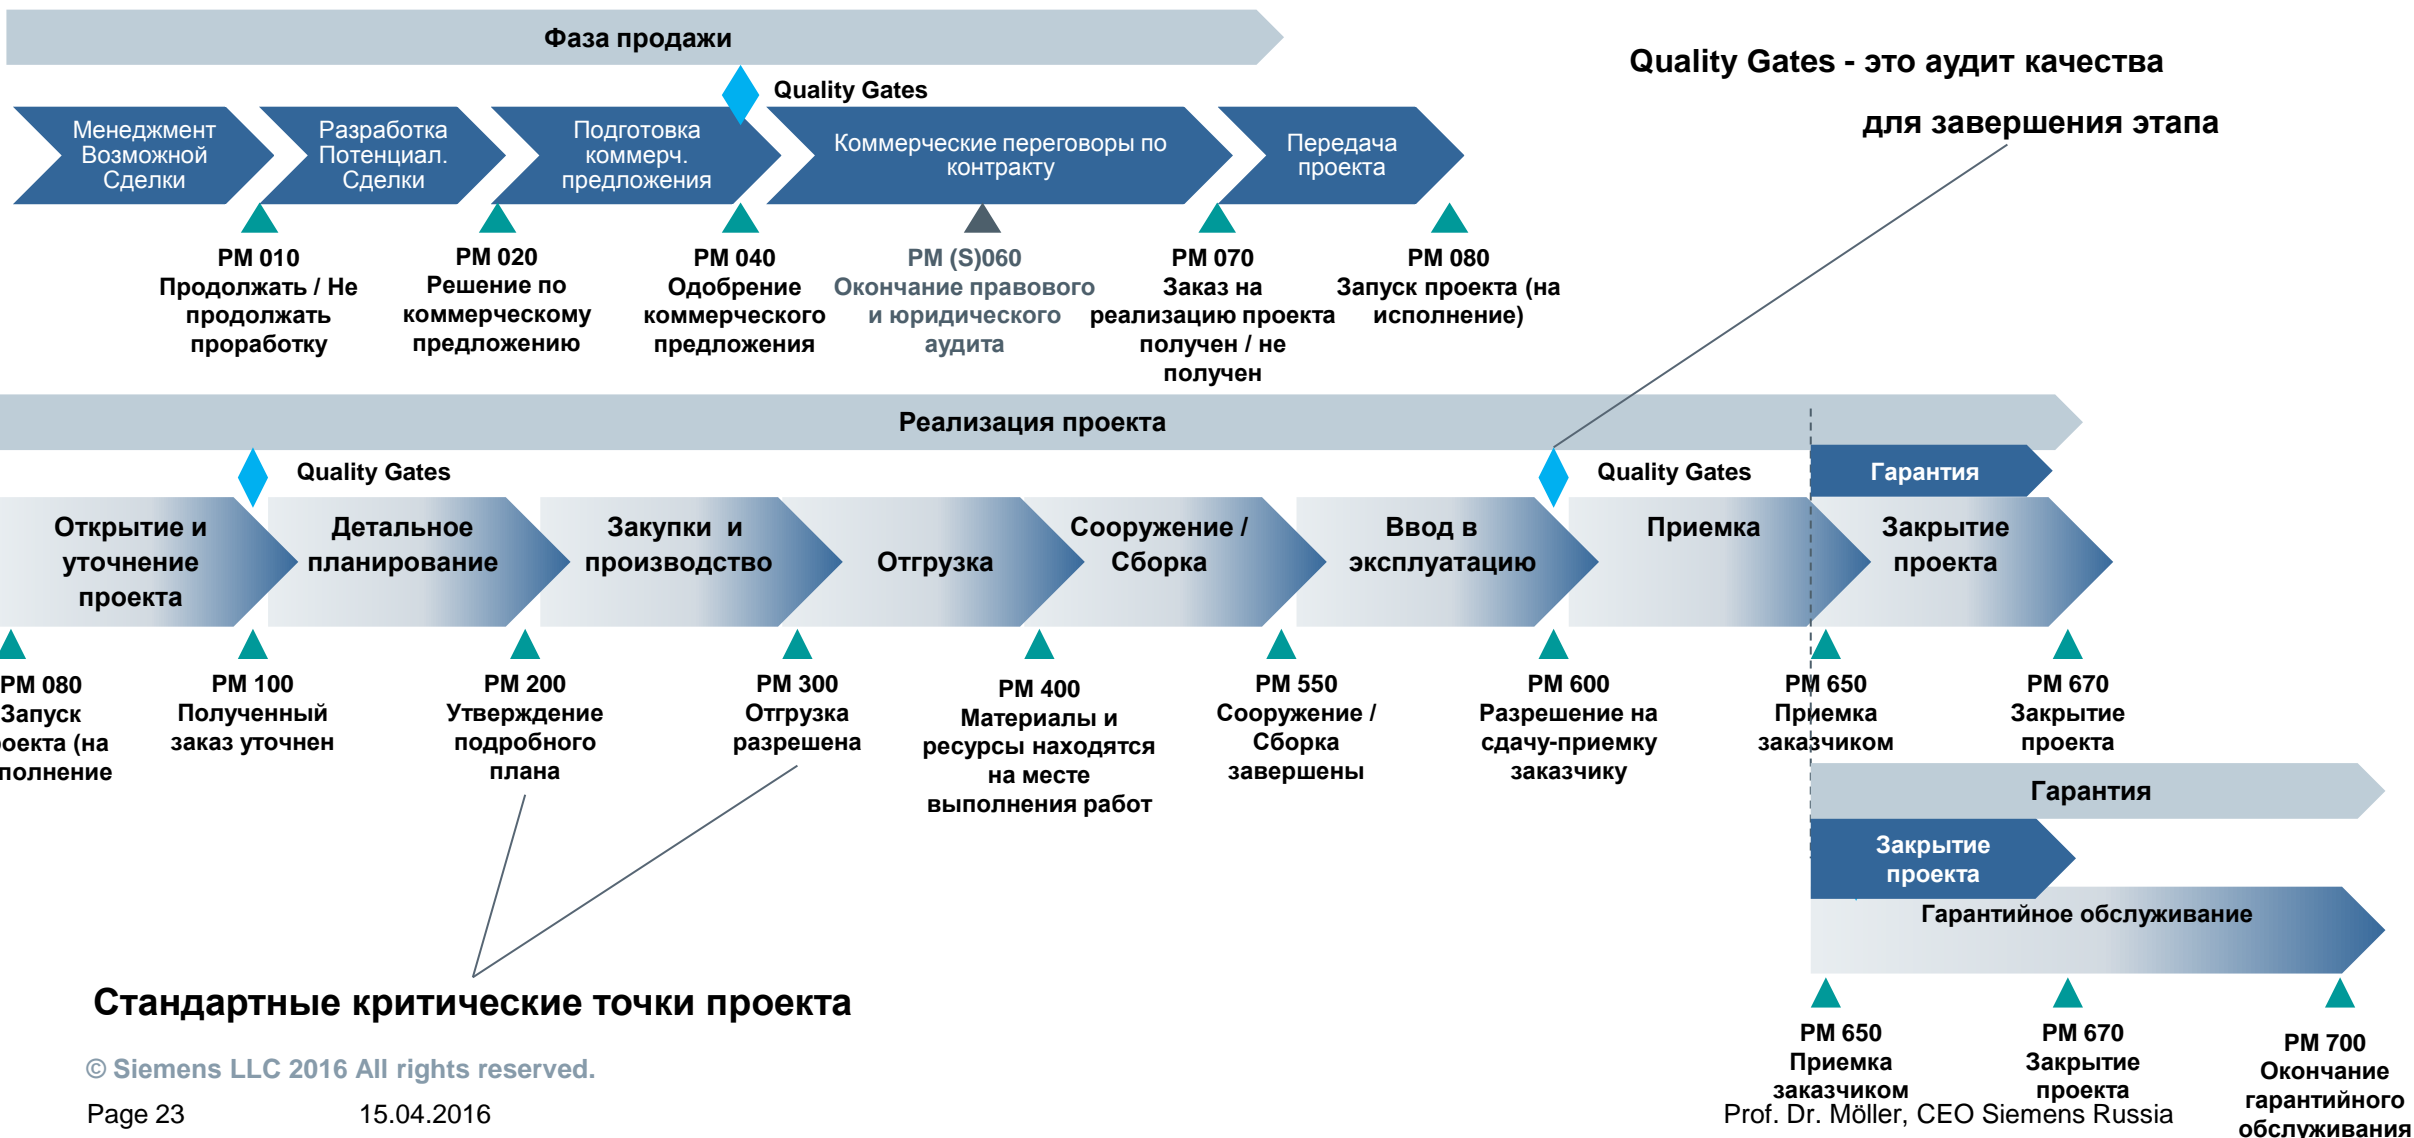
Фаза продажи

Quality Gates - это аудит качества для завершения этапа

Quality Gates

Менеджмент Возможной Сделки

Разработка Потенциал. Сделки

Подготовка коммерч. предложения

Коммерческие переговоры по контракту

Передача проекта

PM 010 Продолжать / Не продолжать проработку

PM 020 Решение по коммерческому предложению

PM 040 Одобрение коммерческого предложения

PM (S)060 Окончание правового и юридического аудита

PM 070 Заказ на реализацию проекта получен / не получен

PM 080 Запуск проекта (на исполнение)

Реализация проекта

Quality Gates

Quality Gates

Гарантия

Открытие и уточнение проекта

Детальное планирование

Закупки и производство

Отгрузка

Сооружение / Сборка

Ввод в эксплуатацию

Приемка

Закрытие проекта

PM 080 Запуск оекта (на полнение

PM 100 Полученный заказ уточнен

PM 200 Утверждение подробного плана

PM 300 Отгрузка разрешена

PM 400 Материалы и ресурсы находятся на месте выполнения работ

PM 550 Сооружение / Сборка завершены

PM 600 Разрешение на сдачу-приемку заказчику

PM 650 Приемка заказчиком

PM 670 Закрытие проекта

Гарантия

Закрытие проекта

Гарантийное обслуживание

Стандартные критические точки проекта

PM 650 Приемка заказчиком

PM 670 Закрытие проекта

PM 700 Окончание гарантийного обслуживания

© Siemens LLC 2016 All rights reserved.

Page 23 15.04.2016

Prof. Dr. Möller, CEO Siemens Russia